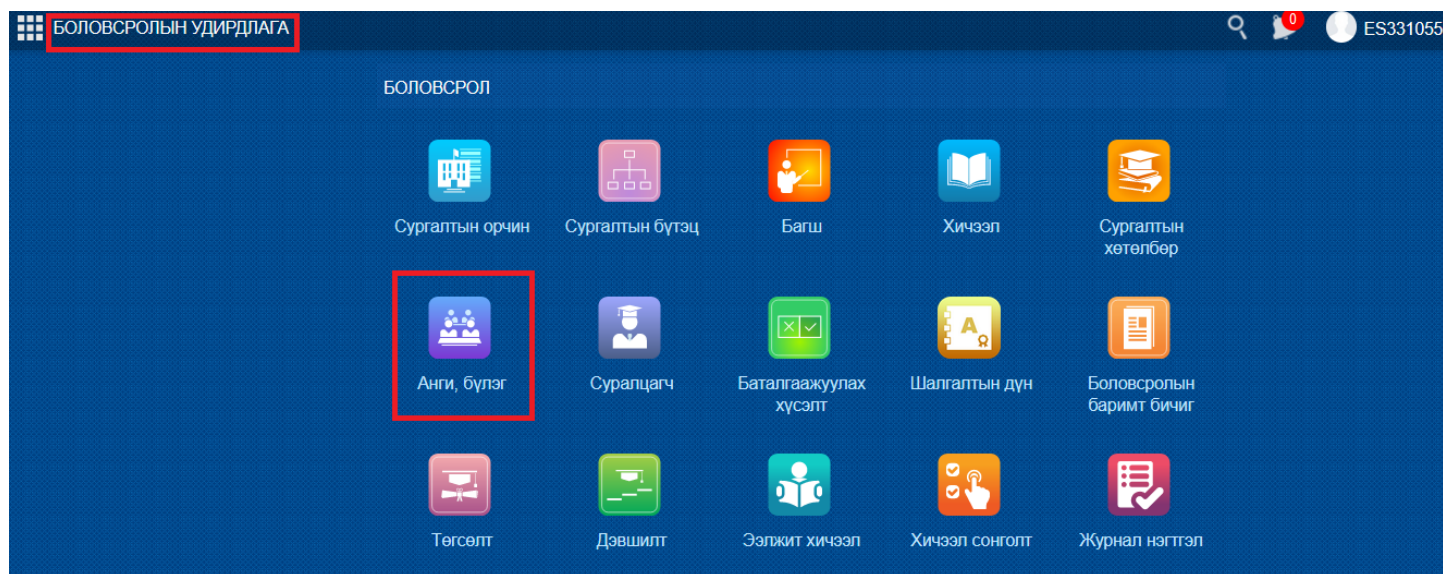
БОЛОВСРОЛЫН УДИРДЛАГА

0

ES331055

БОЛОВСРОЛ

Сургалтын орчин

Сургалтын бүтэц

Багш

Хичээл

Сургалтын хөтөлбөр

Анги, бүлэг

Суралцагч

Баталгаажуулах хүсэлт

Шалгалтын дүн

Боловсролын баримт бичиг

Төгсөлт

Дэвшилт

Ээлжит хичээл

Хичээл сонголт

Журнал нэгтгэл